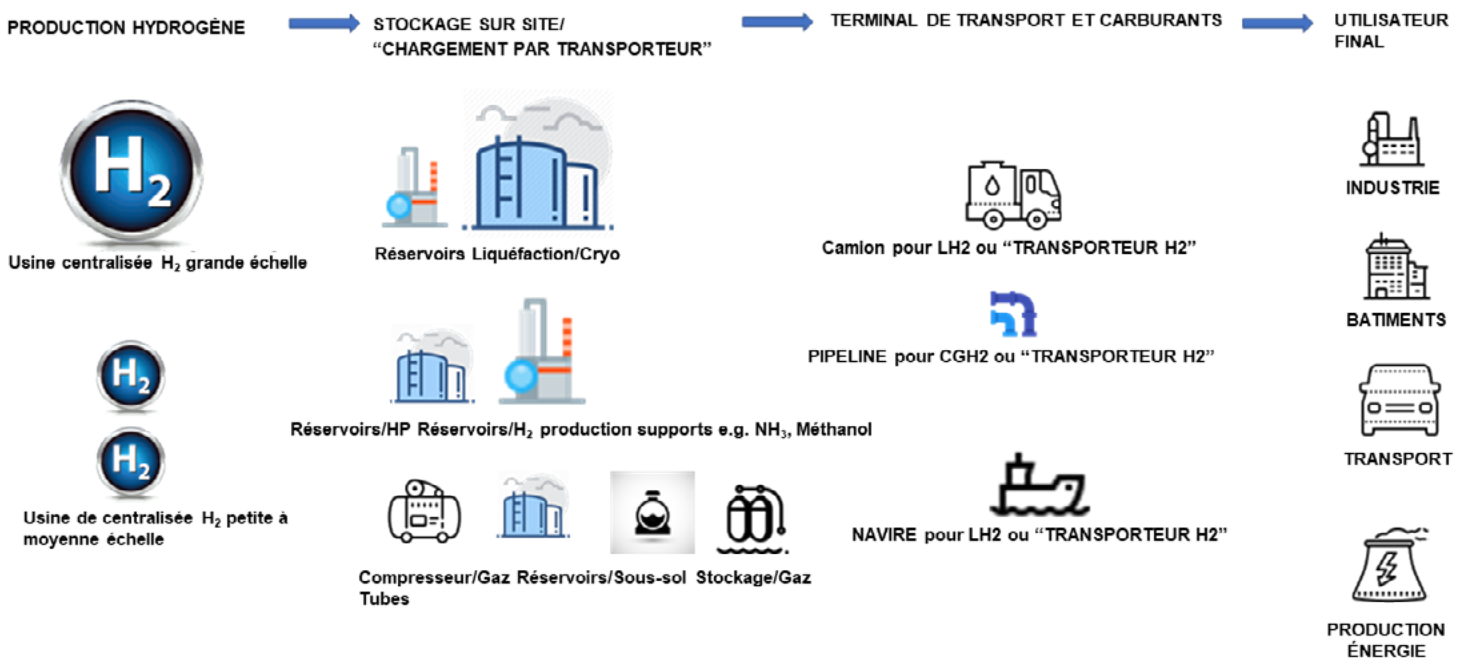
PRODUCTION HYDROGÈNE

STOCKAGE SUR SITE/ "CHARGEMENT PAR TRANSPORTEUR"

TERMINAL DE TRANSPORT ET CARBURANTS

UTILISATEUR FINAL

$H_2$

Usine centralisée $H_2$ grande échelle

Réservoirs Liquéfaction/Cryo

Camion pour LH2 ou "TRANSPORTEUR H2"

INDUSTRIE

BATIMENTS

PIPELINE pour CGH2 ou "TRANSPORTEUR H2"

$H_2$

$H_2$

Réservoirs/HP Réservoirs/$H_2$ production supports e.g. $NH_3$, Méthanol

TRANSPORT

Usine de centralisée $H_2$ petite à moyenne échelle

NAVIRE pour LH2 ou "TRANSPORTEUR H2"

Compresseur/Gaz Réservoirs/Sous-sol Stockage/Gaz Tubes

PRODUCTION ÉNERGIE